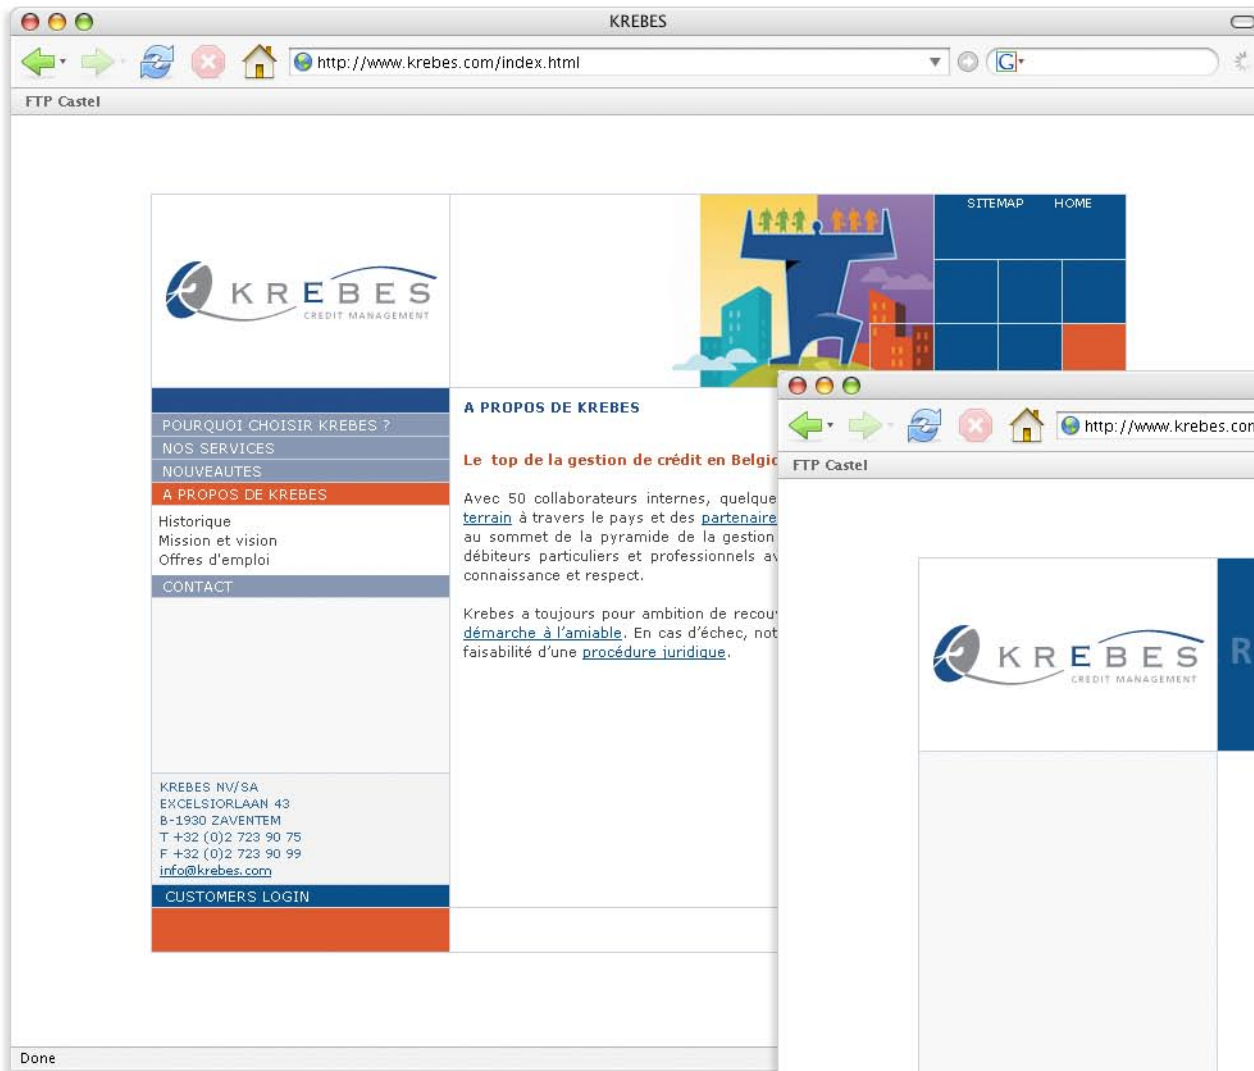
KREBES

http://www.krebes.com/index.html

G

FTP Castel

KREBES
CREDIT MANAGEMENT

SITEMAP HOME

POURQUOI CHOISIR KREBES ?
NOS SERVICES
NOUVEAUTES
A PROPOS DE KREBES
Historique
Mission et vision
Offres d'emploi
CONTACT

A PROPOS DE KREBES

Le top de la gestion de crédit en Belgic

Avec 50 collaborateurs internes, quelque terrain à travers le pays et des partenaire au sommet de la pyramide de la gestion débiteurs particuliers et professionnels av connaissance et respect.

Krebes a toujours pour ambition de recou démarche à l'amiable. En cas d'échec, not faisabilité d'une procédure juridique.

KREBES NV/SA
EXCELSIORLAAN 43
B-1930 ZAVENTEM
T +32 (0)2 723 90 75
F +32 (0)2 723 90 99
info@krebes.com

CUSTOMERS LOGIN

Done

http://www.krebes.con

FTP Castel

KREBES
CREDIT MANAGEMENT

R